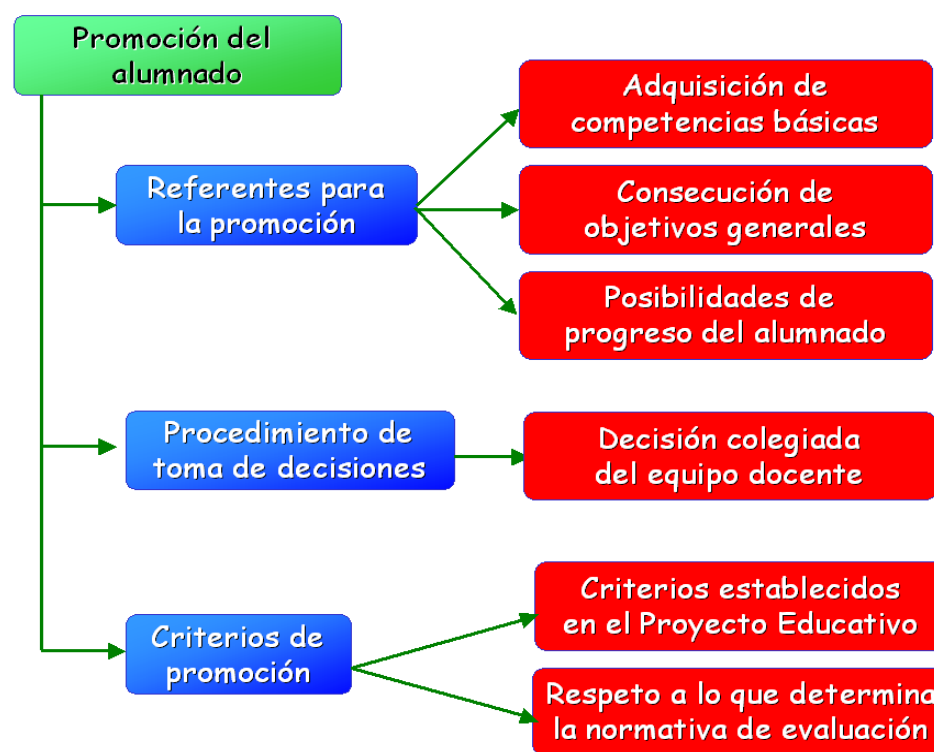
Promoción del alumnado

Referentes para la promoción

Adquisición de competencias básicas

Consecución de objetivos generales

Posibilidades de progreso del alumnado

Procedimiento de toma de decisiones

Decisión colegiada del equipo docente

Criterios de promoción

Criterios establecidos en el Proyecto Educativo

Respeto a lo que determina la normativa de evaluación